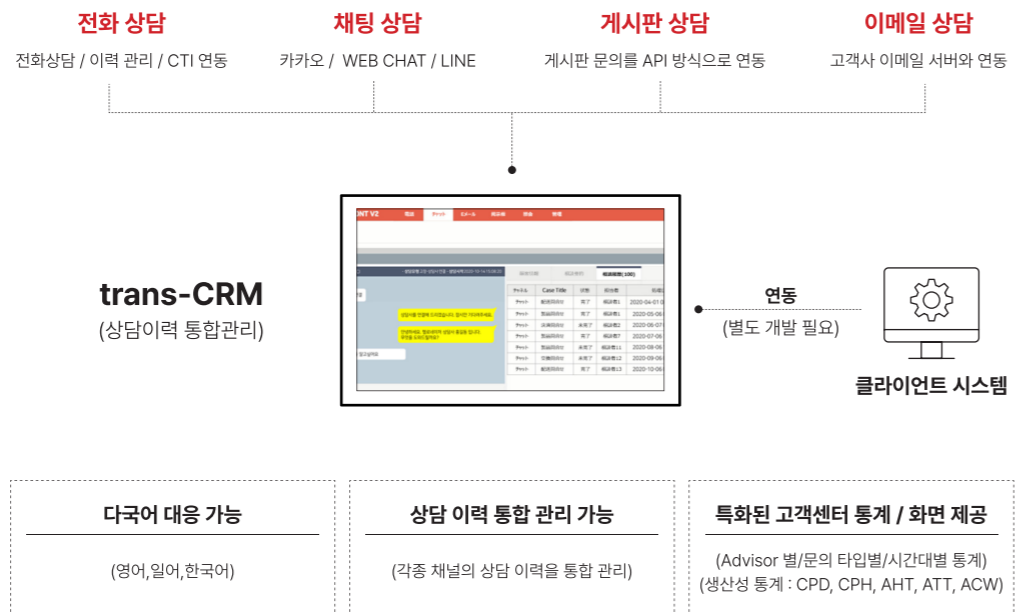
전화 상담
전화상담 / 이력 관리 / CTI 연동

채팅 상담
카카오 / WEB CHAT / LINE

게시판 상담
게시판 문의를 API 방식으로 연동

이메일 상담
고객사 이메일 서버와 연동

trans-CRM
(상담이력 통합관리)

연동
(별도 개발 필요)

클라이언트 시스템

다국어 대응 가능
(영어,일어,한국어)

상담 이력 통합 관리 가능
(각종 채널의 상담 이력을 통합 관리)

특화된 고객센터 통계 / 화면 제공
(Advisor 별/문의 타입별/시간대별 통계)
(생산성 통계 : CPD, CPH, AHT, ATT, ACW)